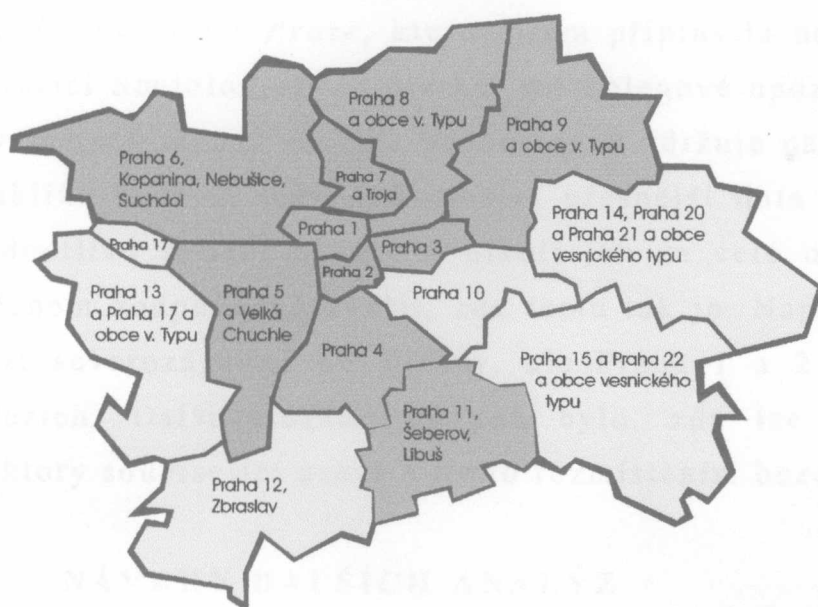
Praha 8 a obce v. Typu

Praha 9 a obce v. Typu

Praha 6, Kopanina, Nebušice, Suchdol

Praha 7 a Troja

Praha 14, Praha 20 a Praha 21 a obce vesnického typu

Praha 1

Praha 17

Praha 3

Praha 2

Praha 13 a Praha 17 a obce v. Typu

Praha 5 a Velká Chuchle

Praha 10

Praha 4

Praha 15 a Praha 22 a obce vesnického typu

Praha 11, Šeberov, Libuš

Praha 12, Zbraslav

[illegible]